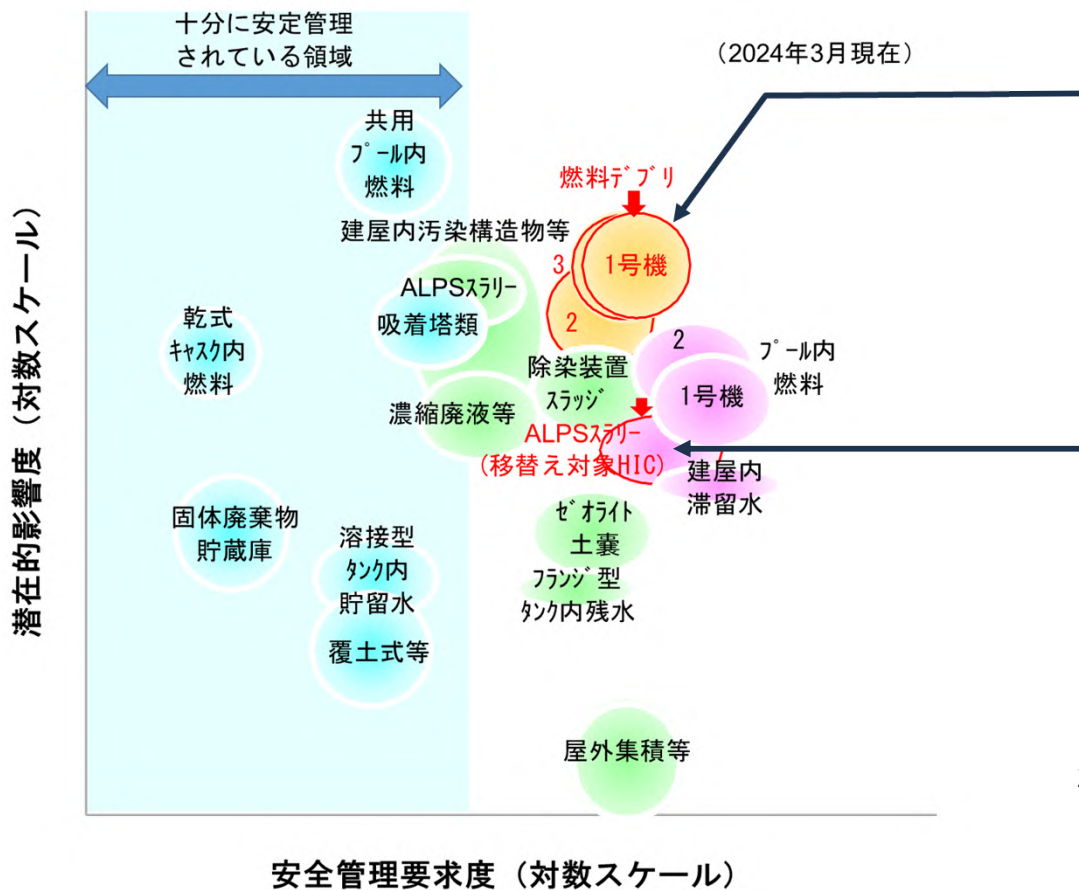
十分に安定管理されている領域

（2024年3月現在）

潜在的影響度（対数スケール）

共用プール内燃料

燃料デブリ

建屋内汚染構造物等

3

1号機

ALPSスラリー吸着塔類

2

乾式キャスク内燃料

2

プール内燃料

除染装置スラッジ

1号機

濃縮廃液等

ALPSスラリー（移替え対象HIC）

建屋内滞留水

固体廃棄物貯蔵庫

ゼオライト土嚢

溶接型タンク内貯留水

フランジ型タンク内残水

覆土式等

屋外集積等

安全管理要求度（対数スケール）